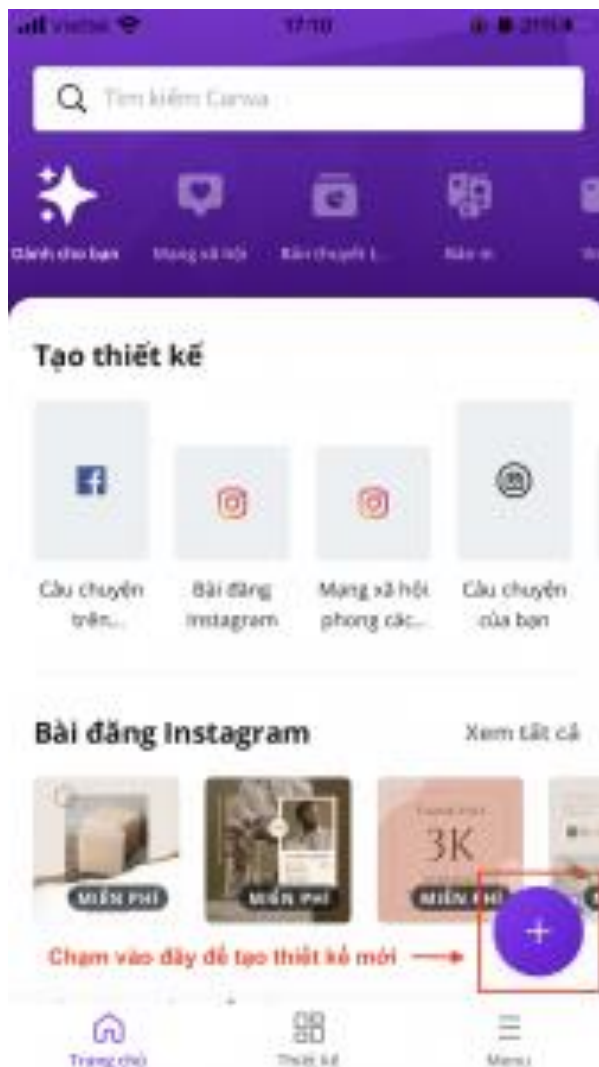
Viettel 17:10 21%

Tìm kiếm Canva

Dành cho bạn
Mạng xã hội
Bản chuyết t...
Bản in

Tạo thiết kế

Câu chuyện trên...
Bài đăng Instagram
Mạng xã hội phong các...
Câu chuyện của bạn

Bài đăng Instagram
Xem tất cả

MIỄN PHÍ
MIỄN PHÍ
3K
MIỄN PHÍ

Chạm vào đây để tạo thiết kế mới

+

Trang chủ
Thiết kế
Menu